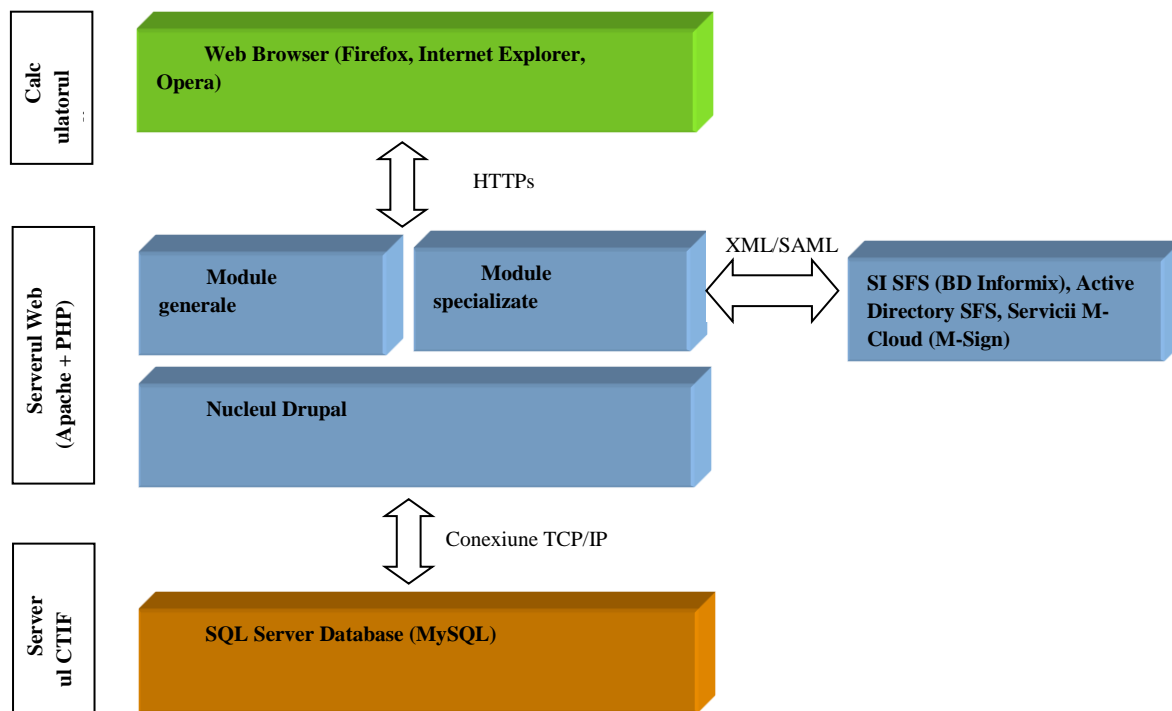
Calc ulatorul

Web Browser (Firefox, Internet Explorer, Opera)

HTTPs

Serverul Web (Apache + PHP)

Module generale

Module specializate

XML/SAML

SI SFS (BD Informix), Active Directory SFS, Servicii M-Cloud (M-Sign)

Nucleul Drupal

Conexiune TCP/IP

Server ul CTIF

SQL Server Database (MySQL)